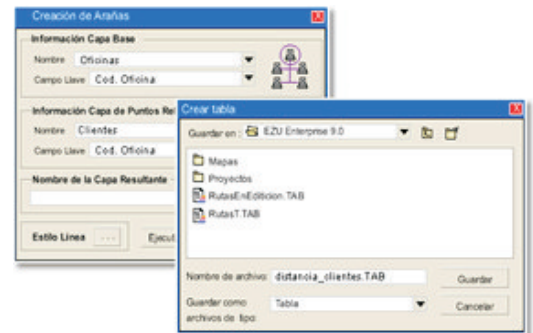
Creación de Arañas

Información Capa Base
Nombre Oficinas
Campo Llave Cod. Oficina

Información Capa de Puntos Re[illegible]
Nombre Clientes
Campo Llave Cod. Oficina

Nombre de la Capa Resultante

Estilo Línea ...
Ejecu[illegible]

Crear tabla
Guardar en: EZU Enterprise 9.0
Mapas
Proyectos
RutasEnEdicion.TAB
RutasT.TAB

Nombre de archivo: distancia_clientes.TAB
Guardar
Guardar como archivos de tipo: Tabla
Cancelar